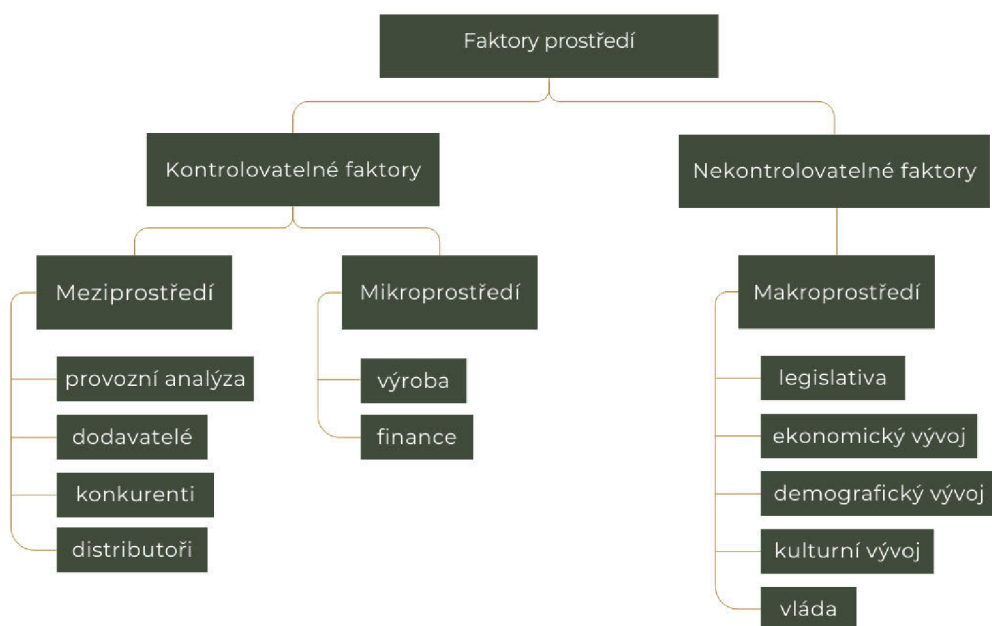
Faktory prostředí

Kontrolovatelné faktory

Nekontrolovatelné faktory

Meziprostředí

provozní analýza

dodavatelé

konkurenti

distributoři

Mikroprostředí

výroba

finance

Makroprostředí

legislativa

ekonomický vývoj

demografický vývoj

kulturní vývoj

vláda